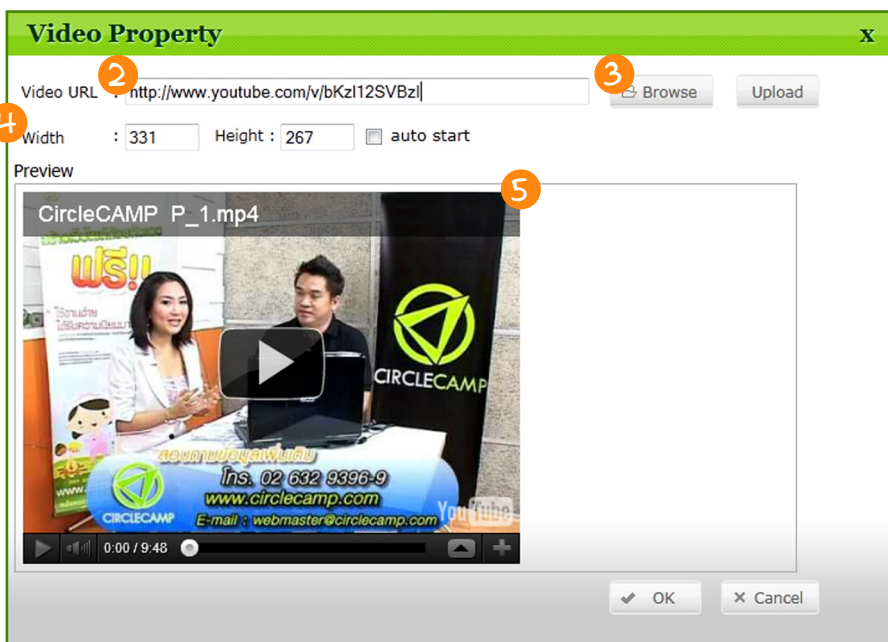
Video Property
x

Video URL 2 : http://www.youtube.com/v/bKzl12SVBzl
3 Browse
Upload

4 Width : 331 Height : 267 auto start

Preview

5

CircleCAMP P_1.mp4

ฟรี!!

CIRCLECAMP

สอบถามข้อมูลเพิ่มเติม
โทร. 02 632 9396-9
www.circlecamp.com
E-mail : webmaster@circlecamp.com

CIRCLECAMP

YouTube

0:00 / 9:48

OK
Cancel